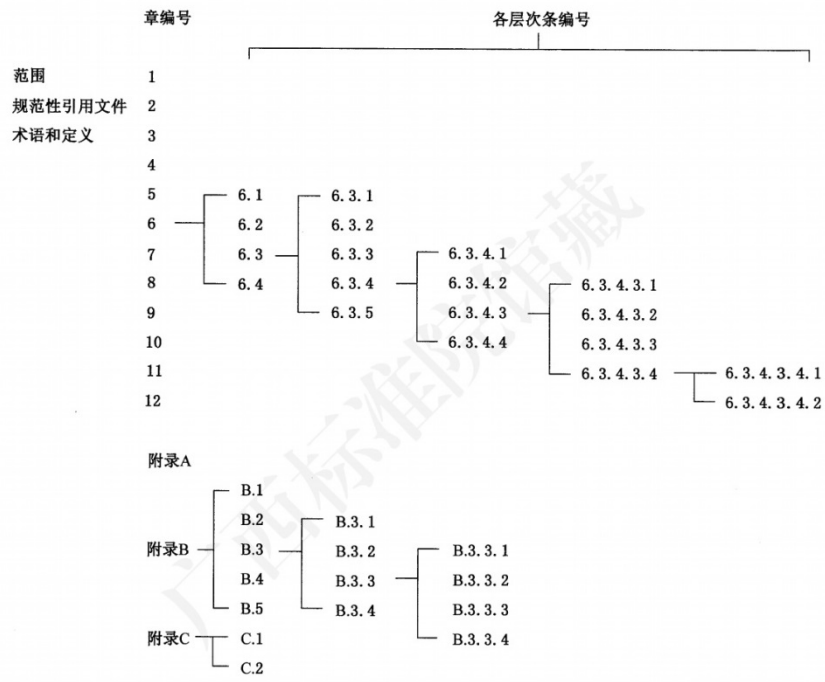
章编号

各层次条编号

范围 1
规范性引用文件 2
术语和定义 3
4
5
6
7
8
9
10
11
12

6.1
6.2
6.3
6.4

6.3.1
6.3.2
6.3.3
6.3.4
6.3.5

6.3.4.1
6.3.4.2
6.3.4.3
6.3.4.4

6.3.4.3.1
6.3.4.3.2
6.3.4.3.3
6.3.4.3.4

6.3.4.3.4.1
6.3.4.3.4.2

附录A

附录B

B.1
B.2
B.3
B.4
B.5

B.3.1
B.3.2
B.3.3
B.3.4

B.3.3.1
B.3.3.2
B.3.3.3
B.3.3.4

附录C

C.1
C.2

广西标准院馆藏